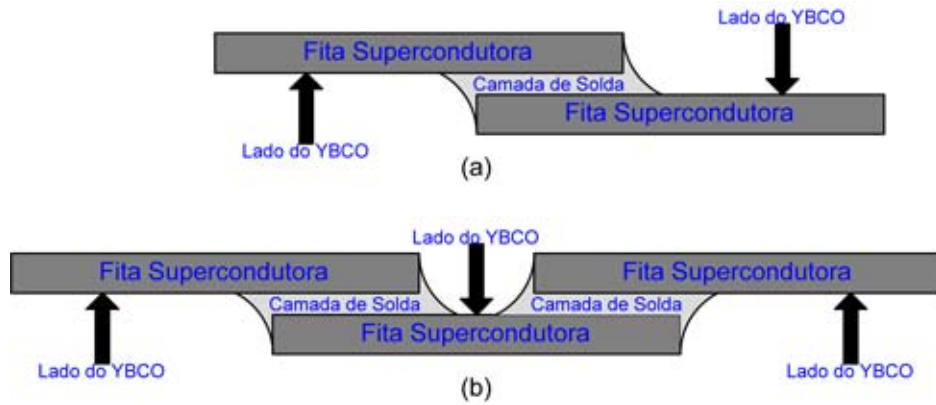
Lado do YBCO

Fita Supercondutora

Camada de Solda

Fita Supercondutora

Lado do YBCO

(a)

Lado do YBCO

Fita Supercondutora

Fita Supercondutora

Camada de Solda

Camada de Solda

Fita Supercondutora

Lado do YBCO

Lado do YBCO

(b)